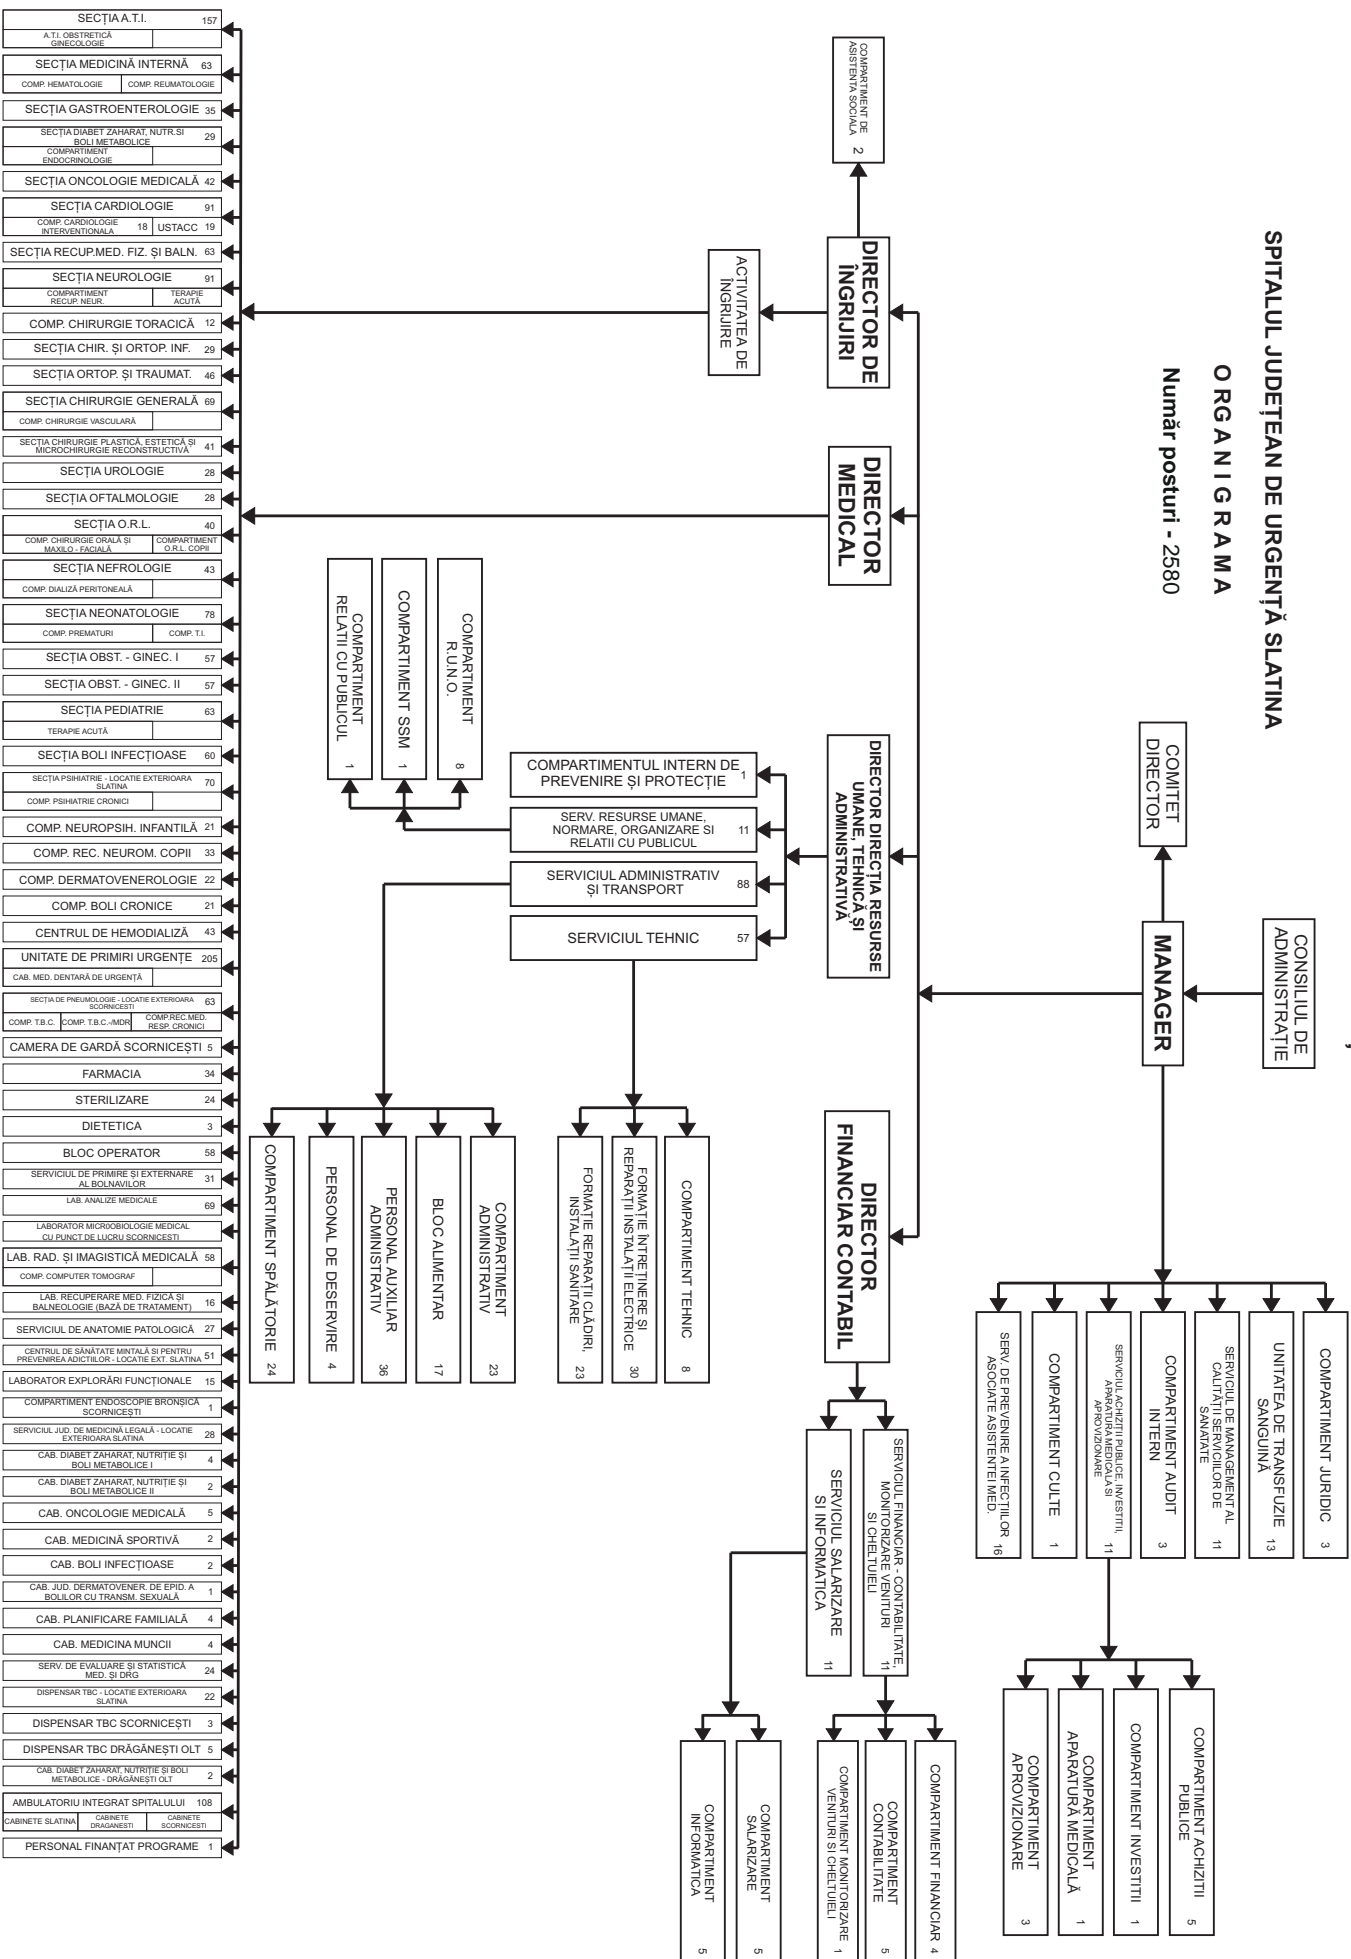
SPITALUL JUDEȚEAN DE URGENȚĂ SLATINA
O R G A N I G R A M A
Număr posturi - 2580

COMITET DIRECTOR
CONSILIUL DE ADMINISTRAȚIE
MANAGER

COMPARTIMENT JURIDIC 3
UNITATEA DE TRANSFUZIE SANGUINĂ 13
SERVICIUL DE MANAGEMENT AL CALITĂȚII SERVICIILOR DE SĂNĂTATE 11
COMPARTIMENT AUDIT INTERN 3
SERVICIUL ACHIZIȚII PUBLICE, INVESTIȚII, APARATURĂ MEDICALĂ ȘI APROVIZIONARE 11
COMPARTIMENT CULTE 1
SERV. DE PREVENIRE A INFECȚIILOR ASOCIATE ASISTENȚEI MED. 16

COMPARTIMENT ACHIZIȚII PUBLICE 5
COMPARTIMENT INVESTIȚII 1
COMPARTIMENT APARATURĂ MEDICALĂ 1
COMPARTIMENT APROVIZIONARE 3

DIRECTOR FINANCIAR CONTABIL
SERVICIUL FINANCIAR - CONTABILITATE, MONITORIZARE VENITURI ȘI CHELTUIELI 11
SERVICIUL SALARIZARE ȘI INFORMATICĂ 11
COMPARTIMENT FINANCIAR 4
COMPARTIMENT CONTABILITATE 5
COMPARTIMENT MONITORIZARE VENITURI ȘI CHELTUIELI 1
COMPARTIMENT SALARIZARE 5
COMPARTIMENT INFORMATICĂ 5

DIRECTOR DE ÎNGRIJIRI
ACTIVITATEA DE ÎNGRIJIRE
COMPARTIMENT DE ASISTENȚĂ SOCIALĂ 2

DIRECTOR MEDICAL

DIRECTOR DIRECȚIA RESURSE UMANE, TEHNICĂ ȘI ADMINISTRATIVĂ
COMPARTIMENTUL INTERN DE PREVENIRE ȘI PROTECȚIE 1
SERV. RESURSE UMANE, NORMARE, ORGANIZARE ȘI RELAȚII CU PUBLICUL 11
SERVICIUL ADMINISTRATIV ȘI TRANSPORT 88
SERVICIUL TEHNIC 57
COMPARTIMENT R.U.N.O. 8
COMPARTIMENT SSM 1
COMPARTIMENT RELAȚII CU PUBLICUL 1
COMPARTIMENT TEHNIC 8
FORMAȚIE ÎNTREȚINERE ȘI REPARAȚII INSTALAȚII ELECTRICE 30
FORMAȚIE REPARAȚII CLĂDIRI, INSTALAȚII SANITARE 23
COMPARTIMENT ADMINISTRATIV 23
BLOC ALIMENTAR 17
PERSONAL AUXILIAR ADMINISTRATIV 36
PERSONAL DE DESERVIRE 4
COMPARTIMENT SPĂLĂTORIE 24

SECȚIA A.T.I. 157
A.T.I. OBSTRETICĂ GINECOLOGIE
SECȚIA MEDICINĂ INTERNĂ 63
COMP. HEMATOLOGIE | COMP. REUMATOLOGIE
SECȚIA GASTROENTEROLOGIE 35
SECȚIA DIABET ZAHARAT, NUTR.SI BOLI METABOLICE 29
COMPARTIMENT ENDOCRINOLOGIE
SECȚIA ONCOLOGIE MEDICALĂ 42
SECȚIA CARDIOLOGIE 91
COMP. CARDIOLOGIE INTERVENTIONALA 18 | USTACC 19
SECȚIA RECUP.MED. FIZ. ȘI BALN. 63
SECȚIA NEUROLOGIE 91
COMPARTIMENT RECUP. NEUR. | TERAPIE ACUTĂ
COMP. CHIRURGIE TORACICĂ 12
SECȚIA CHIR. ȘI ORTOP. INF. 29
SECȚIA ORTOP. ȘI TRAUMAT. 46
SECȚIA CHIRURGIE GENERALĂ 69
COMP. CHIRURGIE VASCULARĂ
SECȚIA CHIRURGIE PLASTICĂ, ESTETICĂ ȘI MICROCHIRURGIE RECONSTRUCTIVĂ 41
SECȚIA UROLOGIE 28
SECȚIA OFTALMOLOGIE 28
SECȚIA O.R.L. 40
COMP. CHIRURGIE ORALĂ ȘI MAXILO - FACIALĂ | COMPARTIMENT O.R.L. COPII
SECȚIA NEFROLOGIE 43
COMP. DIALIZĂ PERITONEALĂ
SECȚIA NEONATOLOGIE 78
COMP. PREMATURI | COMP. T.I.
SECȚIA OBST. - GINEC. I 57
SECȚIA OBST. - GINEC. II 57
SECȚIA PEDIATRIE 63
TERAPIE ACUTĂ
SECȚIA BOLI INFECȚIOASE 60
SECȚIA PSIHIATRIE - LOCATIE EXTERIOARA SLATINA 70
COMP. PSIHIATRIE CRONICI
COMP. NEUROPSIH. INFANTILĂ 21
COMP. REC. NEUROM. COPII 33
COMP. DERMATOVENEROLOGIE 22
COMP. BOLI CRONICE 21
CENTRUL DE HEMODIALIZĂ 43
UNITATE DE PRIMIRI URGENȚE 205
CAB. MED. DENTARĂ DE URGENȚĂ
SECȚIA DE PNEUMOLOGIE - LOCATIE EXTERIOARA SCORNICESTI 63
COMP. T.B.C. | COMP. T.B.C.-/MDR | COMP.REC.MED. RESP. CRONICI
CAMERA DE GARDĂ SCORNICEȘTI 5
FARMACIA 34
STERILIZARE 24
DIETETICA 3
BLOC OPERATOR 58
SERVICIUL DE PRIMIRE ȘI EXTERNARE AL BOLNAVILOR 31
LAB. ANALIZE MEDICALE 69
LABORATOR MICROBIOLOGIE MEDICAL CU PUNCT DE LUCRU SCORNICESTI
LAB. RAD. ȘI IMAGISTICĂ MEDICALĂ 58
COMP. COMPUTER TOMOGRAF
LAB. RECUPERARE MED. FIZICĂ ȘI BALNEOLOGIE (BAZĂ DE TRATAMENT) 16
SERVICIUL DE ANATOMIE PATOLOGICĂ 27
CENTRUL DE SĂNĂTATE MINTALĂ ȘI PENTRU PREVENIREA ADICȚIILOR - LOCAȚIE EXT. SLATINA 51
LABORATOR EXPLORĂRI FUNCȚIONALE 15
COMPARTIMENT ENDOSCOPIE BRONȘICĂ SCORNICEȘTI 1
SERVICIUL JUD. DE MEDICINĂ LEGALĂ - LOCATIE EXTERIOARA SLATINA 28
CAB. DIABET ZAHARAT, NUTRIȚIE ȘI BOLI METABOLICE I 4
CAB. DIABET ZAHARAT, NUTRIȚIE ȘI BOLI METABOLICE II 2
CAB. ONCOLOGIE MEDICALĂ 5
CAB. MEDICINĂ SPORTIVĂ 2
CAB. BOLI INFECȚIOASE 2
CAB. JUD. DERMATOVENER. DE EPID. A BOLILOR CU TRANSM. SEXUALĂ 1
CAB. PLANIFICARE FAMILIALĂ 4
CAB. MEDICINA MUNCII 4
SERV. DE EVALUARE ȘI STATISTICĂ MED. ȘI DRG 24
DISPENSAR TBC - LOCATIE EXTERIOARA SLATINA 22
DISPENSAR TBC SCORNICEȘTI 3
DISPENSAR TBC DRĂGĂNEȘTI OLT 5
CAB. DIABET ZAHARAT, NUTRIȚIE ȘI BOLI METABOLICE - DRĂGĂNEȘTI OLT 2
AMBULATORIU INTEGRAT SPITALULUI 108
CABINETE SLATINA | CABINETE DRAGANESTI | CABINETE SCORNICESTI
PERSONAL FINANȚAT PROGRAME 1